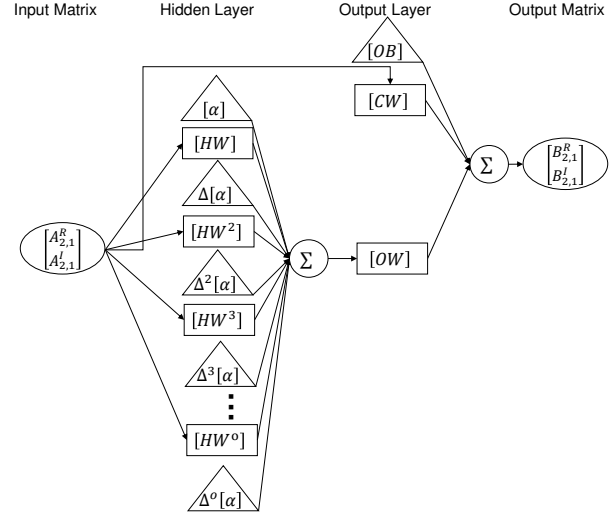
Input Matrix

Hidden Layer

Output Layer

Output Matrix

$[OB]$

$[CW]$

$[\alpha]$

$[HW]$

$\Delta[\alpha]$

$[HW^2]$

$\begin{bmatrix} A_{2,1}^R \\ A_{2,1}^I \end{bmatrix}$

$\Delta^2[\alpha]$

$\Sigma$

$[OW]$

$\Sigma$

$\begin{bmatrix} B_{2,1}^R \\ B_{2,1}^I \end{bmatrix}$

$[HW^3]$

$\Delta^3[\alpha]$

$\vdots$

$[HW^o]$

$\Delta^o[\alpha]$